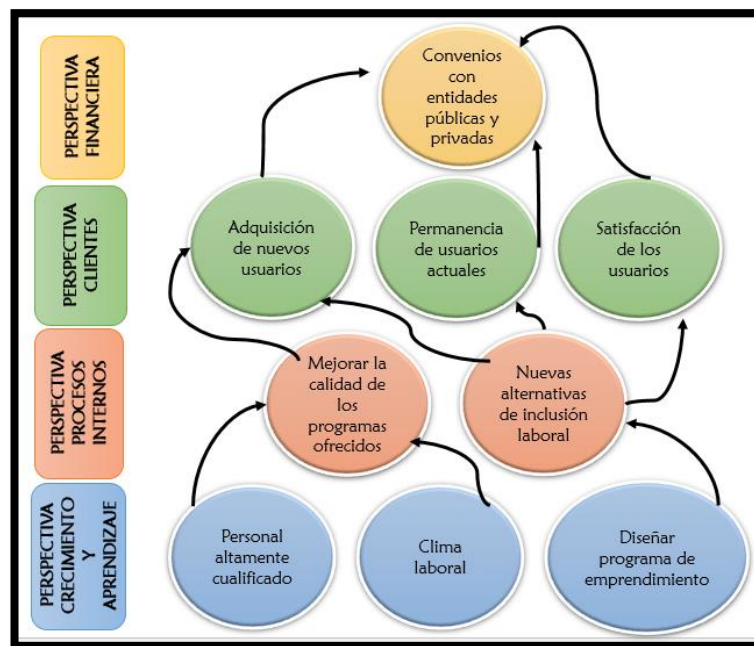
PERSPECTIVA FINANCIERA

PERSPECTIVA CLIENTES

PERSPECTIVA PROCESOS INTERNOS

PERSPECTIVA CRECIMIENTO Y APRENDIZAJE

Convenios con entidades públicas y privadas

Adquisición de nuevos usuarios

Permanencia de usuarios actuales

Satisfacción de los usuarios

Mejorar la calidad de los programas ofrecidos

Nuevas alternativas de inclusión laboral

Personal altamente cualificado

Clima laboral

Diseñar programa de emprendimiento